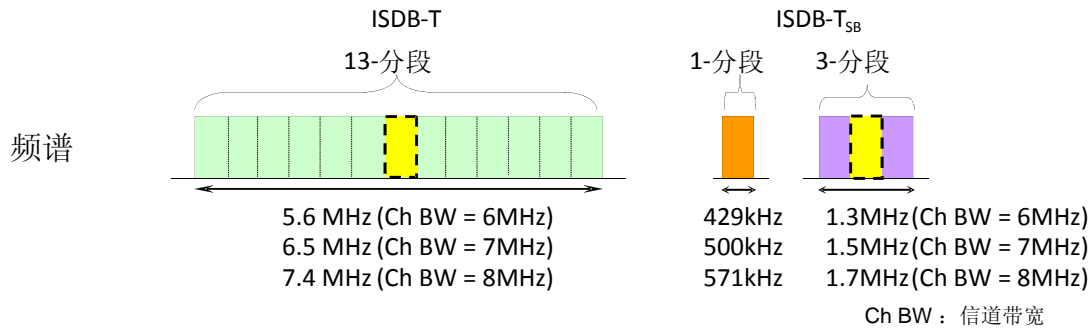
ISDB-T

13-分段

ISDB-T$_{SB}$

1-分段

3-分段

频谱

5.6 MHz (Ch BW = 6MHz)
6.5 MHz (Ch BW = 7MHz)
7.4 MHz (Ch BW = 8MHz)

429kHz
500kHz
571kHz

1.3MHz(Ch BW = 6MHz)
1.5MHz(Ch BW = 7MHz)
1.7MHz(Ch BW = 8MHz)

Ch BW：信道带宽